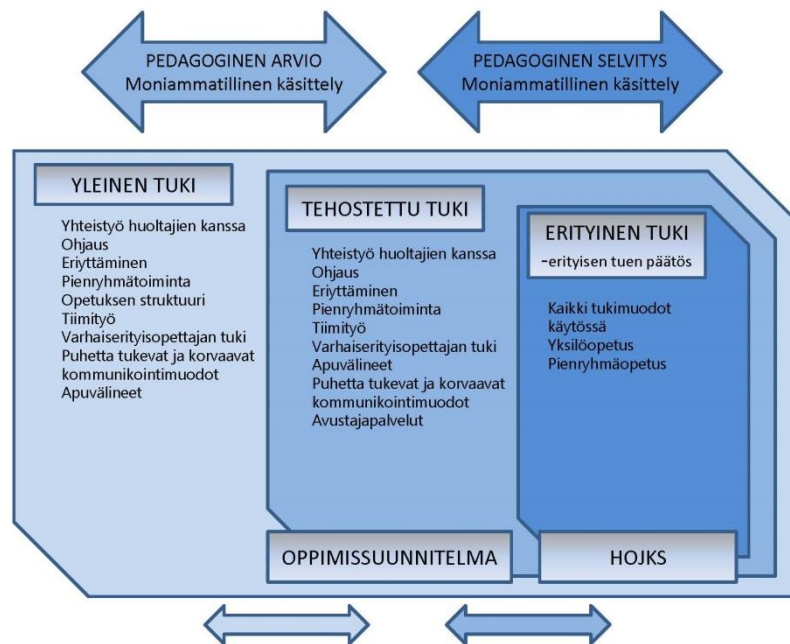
PEDAGOGINEN ARVIO
Moniammatillinen käsittely

PEDAGOGINEN SELVITYS
Moniammatillinen käsittely

YLEINEN TUKI

Yhteistyö huoltajien kanssa
Ohjaus
Eriyttäminen
Pienryhmätoiminta
Opetuksen struktuuri
Tiimityö
Varhaiserityisopettajan tuki
Puhetta tukevat ja korvaavat kommunikointimuodot
Apuvälineet

TEHOSTETTU TUKI

Yhteistyö huoltajien kanssa
Ohjaus
Eriyttäminen
Pienryhmätoiminta
Tiimityö
Varhaiserityisopettajan tuki
Apuvälineet
Puhetta tukevat ja korvaavat kommunikointimuodot
Avustajapalvelut

ERITYINEN TUKI
-erityisen tuen päätös

Kaikki tukimuodot käytössä
Yksilöopetus
Pienryhmäopetus

OPPIMISSUUNNITELMA

HOJKS